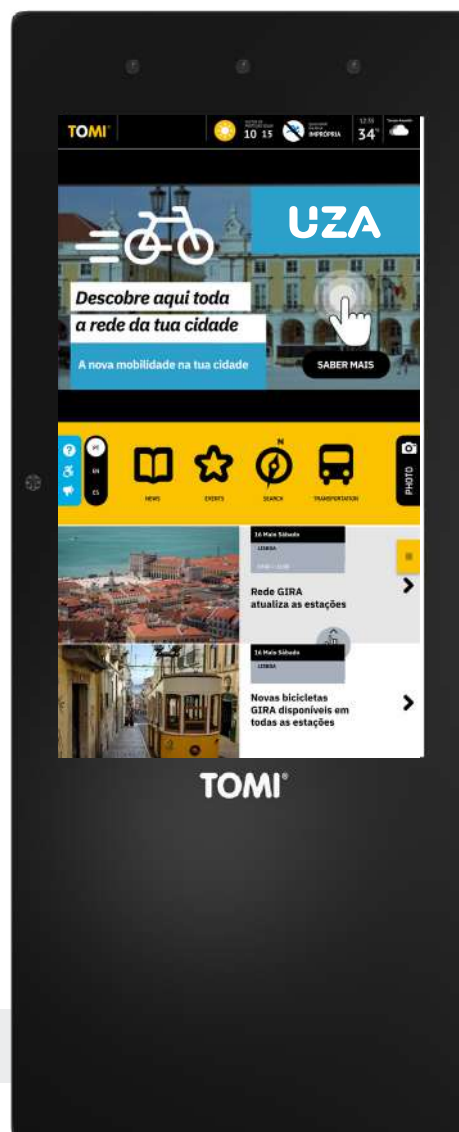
TOMI

10 15

IMPRÓPRIA

12:55

34°

UZA

Descobre aqui toda a rede da tua cidade

A nova mobilidade na tua cidade

SABER MAIS

PT

EN

ES

NEWS

EVENTS

SEARCH

TRANSPORTATION

PHOTO

16 Maio Sábado

LISBOA

Rede GIRA atualiza as estações

16 Maio Sábado

LISBOA

Novas bicicletas GIRA disponíveis em todas as estações

TOMI®